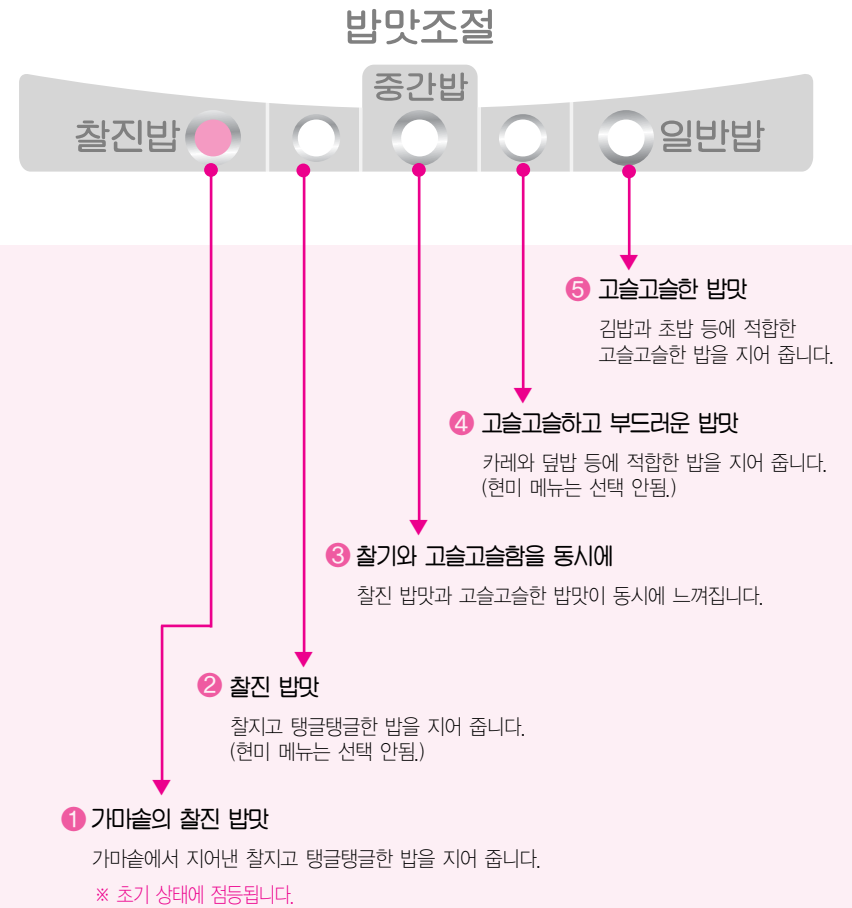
밥맛조절

중간밥

찰진밥

일반밥

⑤ 고슬고슬한 밥맛

김밥과 초밥 등에 적합한 고슬고슬한 밥을 지어 줍니다.

④ 고슬고슬하고 부드러운 밥맛

카레와 덮밥 등에 적합한 밥을 지어 줍니다. (현미 메뉴는 선택 안됨.)

③ 찰기와 고슬고슬함을 동시에

찰진 밥맛과 고슬고슬한 밥맛이 동시에 느껴집니다.

② 찰진 밥맛

찰지고 탱글탱글한 밥을 지어 줍니다. (현미 메뉴는 선택 안됨.)

① 가마솥의 찰진 밥맛

가마솥에서 지어낸 찰지고 탱글탱글한 밥을 지어 줍니다.

※ 초기 상태에 점등됩니다.